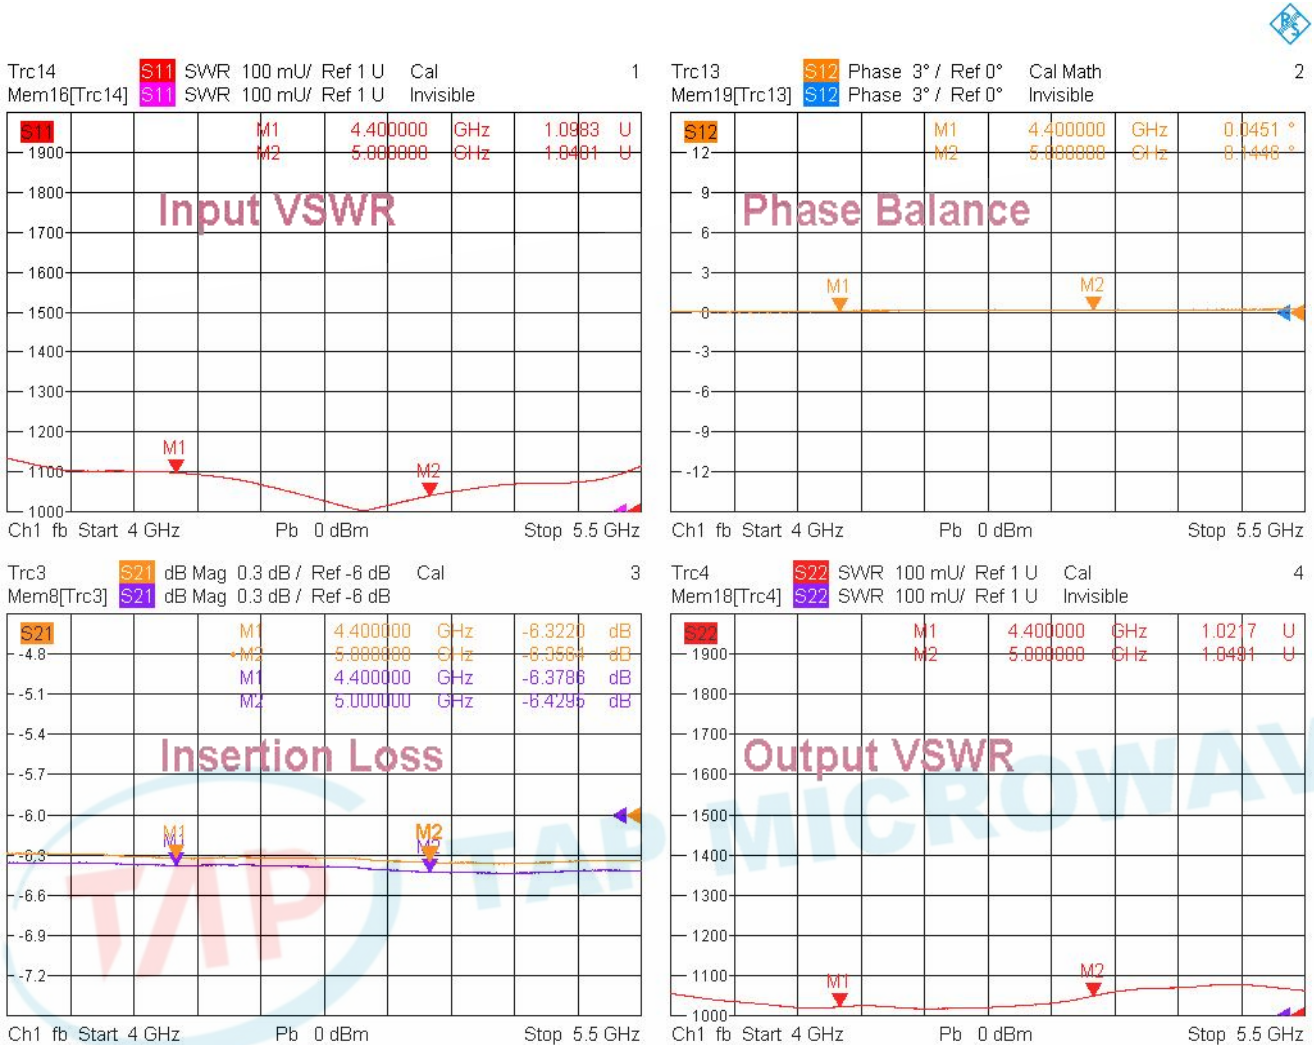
Trc14 S11 SWR 100 mU/ Ref 1 U Cal 1
Mem16[Trc14] S11 SWR 100 mU/ Ref 1 U Invisible

S11 M1 4.400000 GHz 1.0983 U
M2 5.000000 GHz 1.0401 U

Input VSWR

1900
1800
1700
1600
1500
1400
1300
1200
1100
1000

M1
M2

Ch1 fb Start 4 GHz Pb 0 dBm Stop 5.5 GHz

Trc13 S12 Phase 3° / Ref 0° Cal Math 2
Mem19[Trc13] S12 Phase 3° / Ref 0° Invisible

S12 M1 4.400000 GHz 0.0451 °
M2 5.000000 GHz 0.1446 °

Phase Balance

12
9
6
3
0
-3
-6
-9
-12

M1
M2

Ch1 fb Start 4 GHz Pb 0 dBm Stop 5.5 GHz

Trc3 S21 dB Mag 0.3 dB / Ref -6 dB Cal 3
Mem8[Trc3] S21 dB Mag 0.3 dB / Ref -6 dB

S21 M1 4.400000 GHz -6.3220 dB
M2 5.000000 GHz -6.3564 dB
M1 4.400000 GHz -6.3786 dB
M2 5.000000 GHz -6.4295 dB

Insertion Loss

-4.8
-5.1
-5.4
-5.7
-6.0
-6.3
-6.6
-6.9
-7.2

M1
M2

Ch1 fb Start 4 GHz Pb 0 dBm Stop 5.5 GHz

Trc4 S22 SWR 100 mU/ Ref 1 U Cal 4
Mem18[Trc4] S22 SWR 100 mU/ Ref 1 U Invisible

S22 M1 4.400000 GHz 1.0217 U
M2 5.000000 GHz 1.0491 U

Output VSWR

1900
1800
1700
1600
1500
1400
1300
1200
1100
1000

M1
M2

Ch1 fb Start 4 GHz Pb 0 dBm Stop 5.5 GHz

TAP MICROWAVE